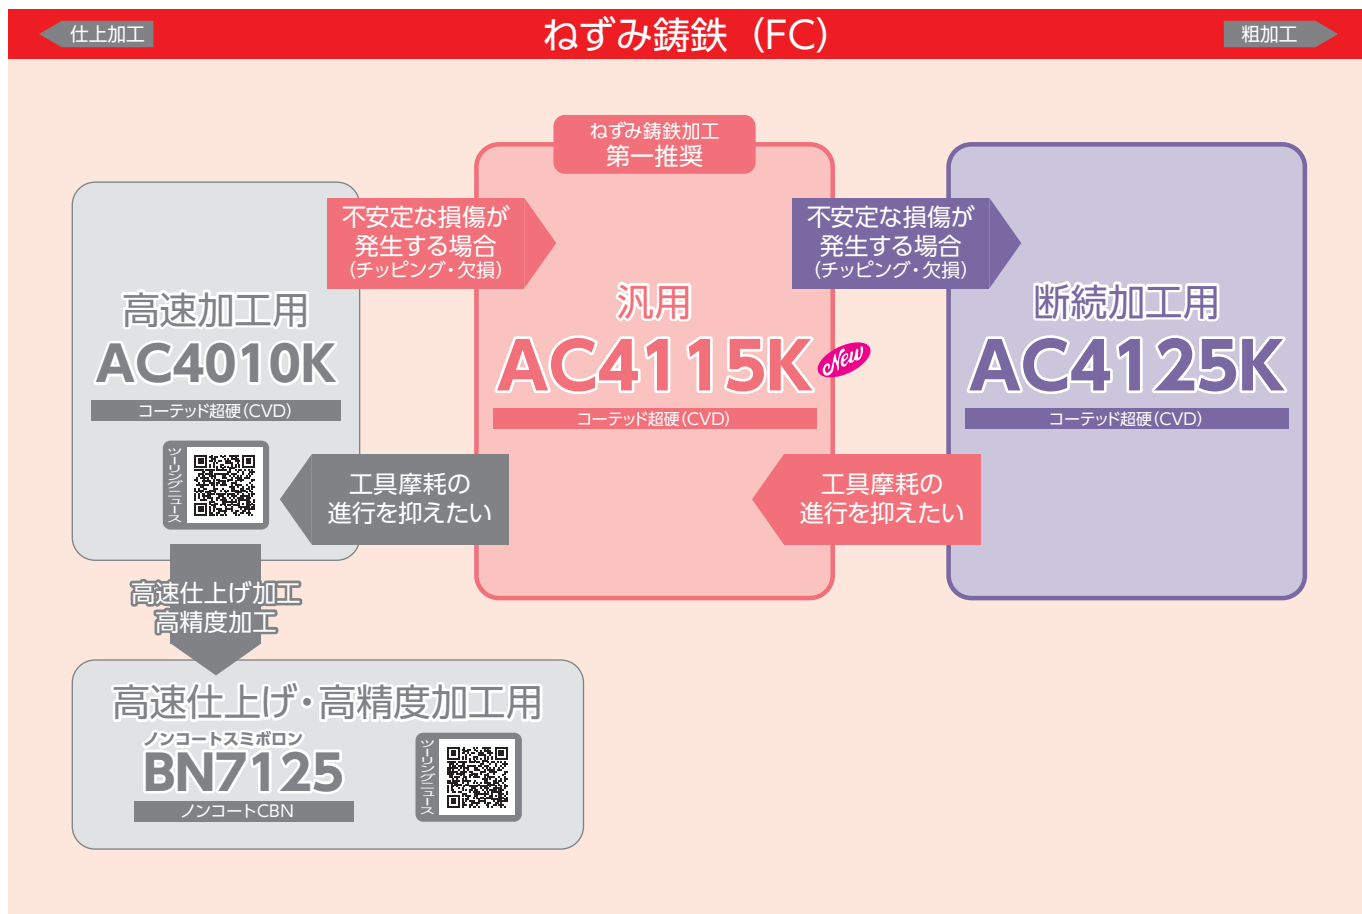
仕上加工

ねずみ鋳鉄（FC）

粗加工

ねずみ鋳鉄加工
第一推奨

不安定な損傷が
発生する場合
（チッピング・欠損）

不安定な損傷が
発生する場合
（チッピング・欠損）

高速加工用
AC4010K
コーテッド超硬（CVD）

ツーリングニュース

汎用
AC4115K
New
コーテッド超硬（CVD）

断続加工用
AC4125K
コーテッド超硬（CVD）

工具摩耗の
進行を抑えたい

工具摩耗の
進行を抑えたい

高速仕上げ加工
高精度加工

高速仕上げ・高精度加工用
ノンコートスミボロン
BN7125
ノンコートCBN

ツーリングニュース